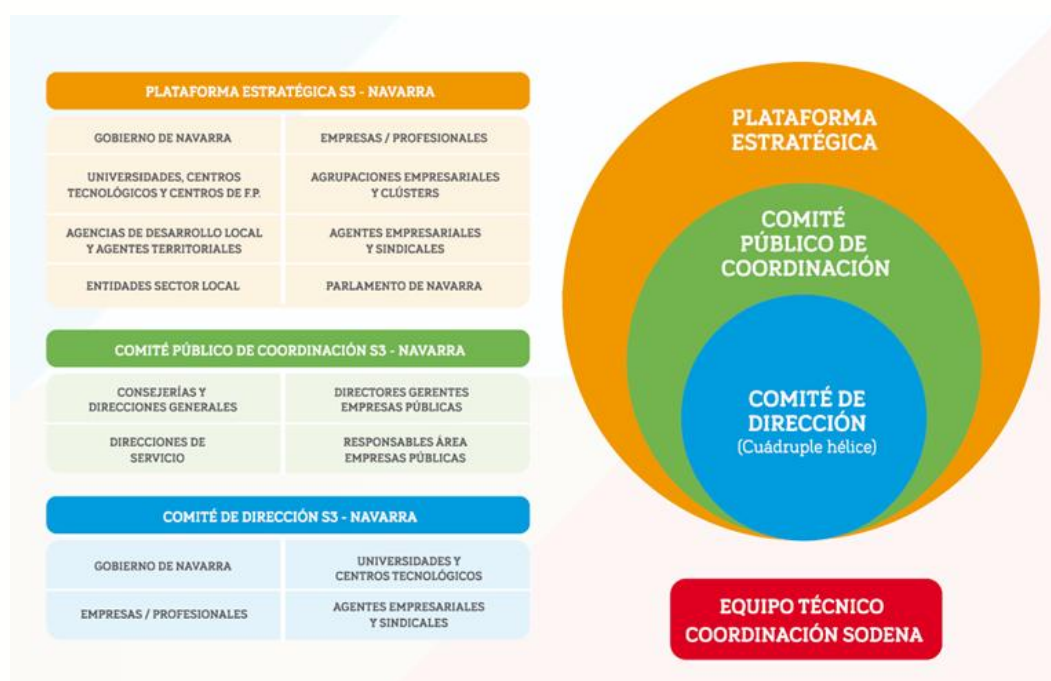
PLATAFORMA ESTRATÉGICA S3 - NAVARRA

| | |
|---|---|
| GOBIERNO DE NAVARRA | EMPRESAS / PROFESIONALES |
| UNIVERSIDADES, CENTROS TECNOLÓGICOS Y CENTROS DE F.P. | AGRUPACIONES EMPRESARIALES Y CLÚSTERS |
| AGENCIAS DE DESARROLLO LOCAL Y AGENTES TERRITORIALES | AGENTES EMPRESARIALES Y SINDICALES |
| ENTIDADES SECTOR LOCAL | PARLAMENTO DE NAVARRA |

COMITÉ PÚBLICO DE COORDINACIÓN S3 - NAVARRA

| | |
|---|---|
| CONSEJERÍAS Y DIRECCIONES GENERALES | DIRECTORES GERENTES EMPRESAS PÚBLICAS |
| DIRECCIONES DE SERVICIO | RESPONSABLES ÁREA EMPRESAS PÚBLICAS |

COMITÉ DE DIRECCIÓN S3 - NAVARRA

| | |
|---|---|
| GOBIERNO DE NAVARRA | UNIVERSIDADES Y CENTROS TECNOLÓGICOS |
| EMPRESAS / PROFESIONALES | AGENTES EMPRESARIALES Y SINDICALES |

PLATAFORMA ESTRATÉGICA

COMITÉ PÚBLICO DE COORDINACIÓN

COMITÉ DE DIRECCIÓN
(Cuádruple hélice)

EQUIPO TÉCNICO COORDINACIÓN SODENA